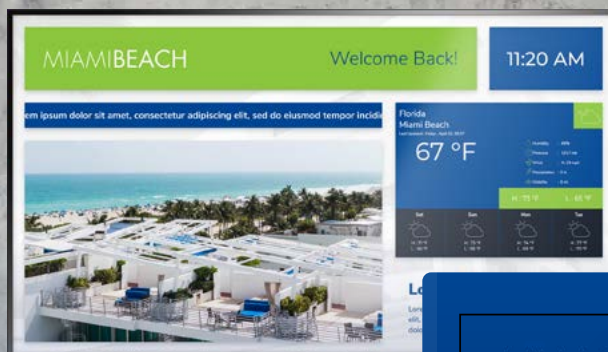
MIAMIBEACH

Welcome Back!

11:20 AM

em ipsum dolor sit amet, consectetur adipiscing elit, sed do eiusmod tempor incidi

Florida
Miami Beach
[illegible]

67 °F

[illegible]

H: 71 °F L: 65 °F

Sat Sun Mon Tue

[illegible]

Lo

Lor
elit,
dolo